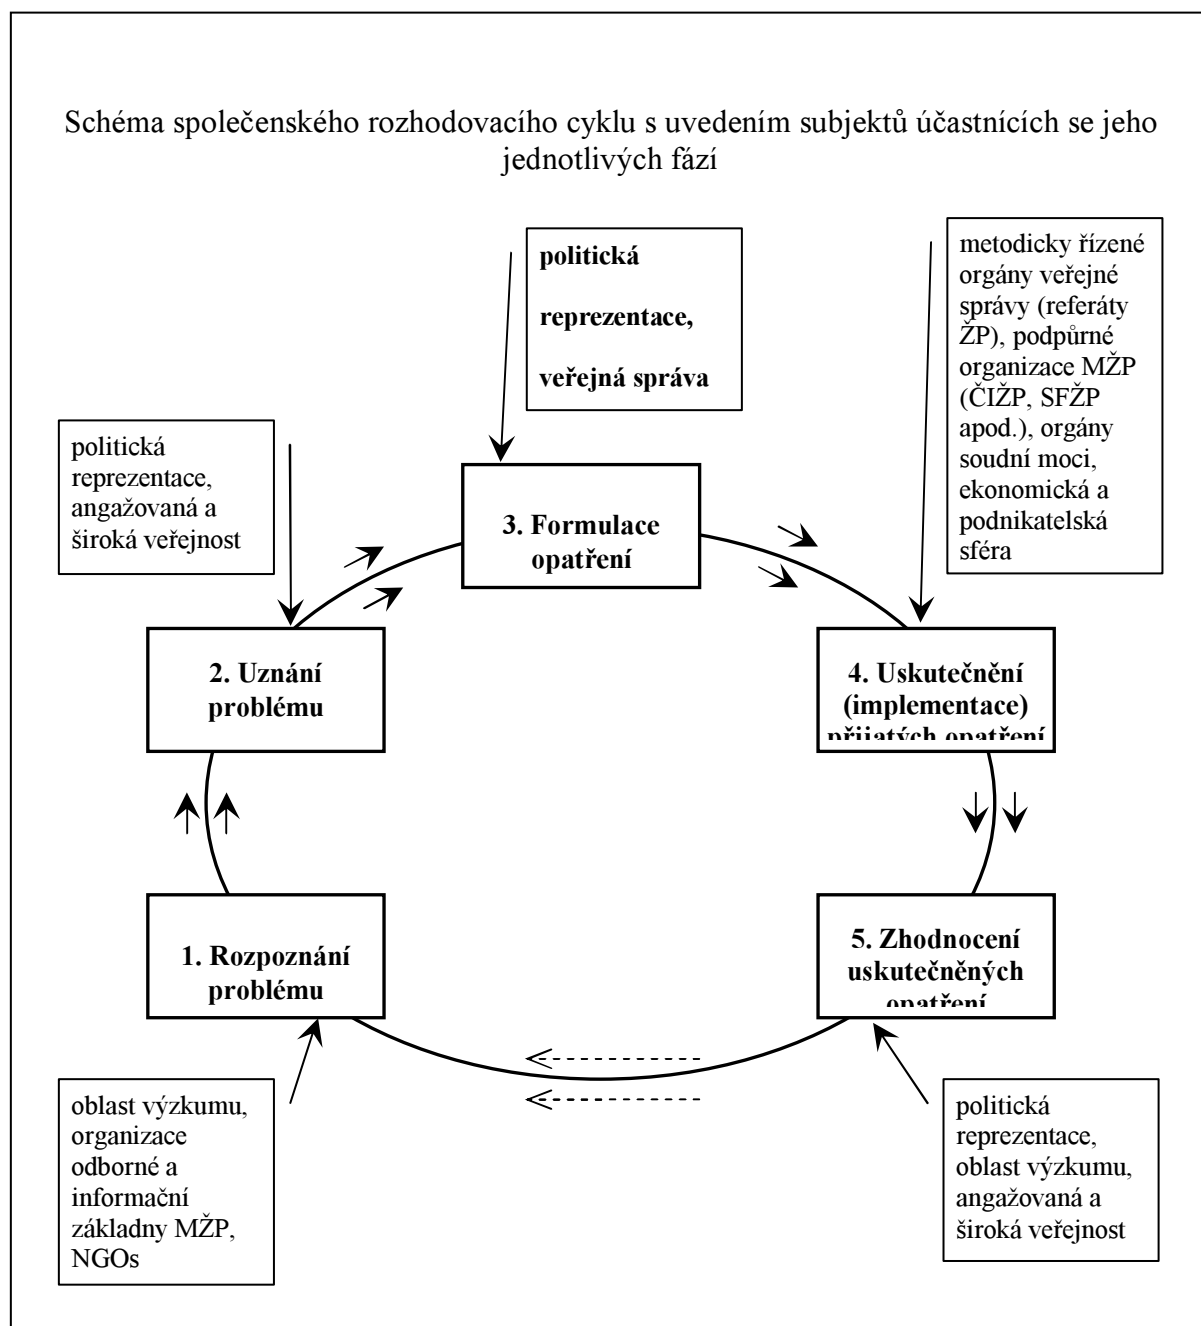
Schéma společenského rozhodovacího cyklu s uvedením subjektů účastnících se jeho jednotlivých fází

politická reprezentace, veřejná správa

metodicky řízené orgány veřejné správy (referáty ŽP), podpůrné organizace MŽP (ČIŽP, SFŽP apod.), orgány soudní moci, ekonomická a podnikatelská sféra

politická reprezentace, angažovaná a široká veřejnost

3. Formulace opatření

2. Uznání problému

4. Uskutečnění (implementace) přijatých opatření

1. Rozpoznání problému

5. Zhodnocení uskutečněných opatření

oblast výzkumu, organizace odborné a informační základny MŽP, NGOs

politická reprezentace, oblast výzkumu, angažovaná a široká veřejnost